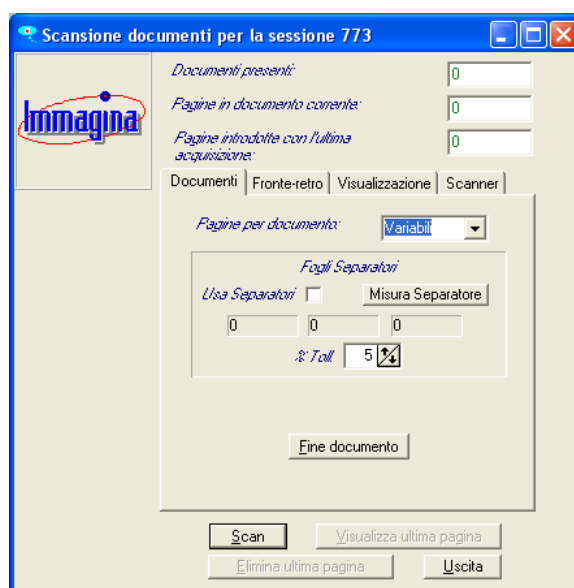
Scansione documenti per la sessione 773

Immagina

Documenti presenti: 0

Pagine in documento corrente: 0

Pagine introdotte con l'ultima acquisizione: 0

Documenti | Fronte-retro | Visualizzazione | Scanner

Pagine per documento: Variabili

Fogli Separatori

Usa Separatori

Misura Separatore

0 0 0

% Toll 5

Fine documento

Scan

Visualizza ultima pagina

Elimina ultima pagina

Uscita